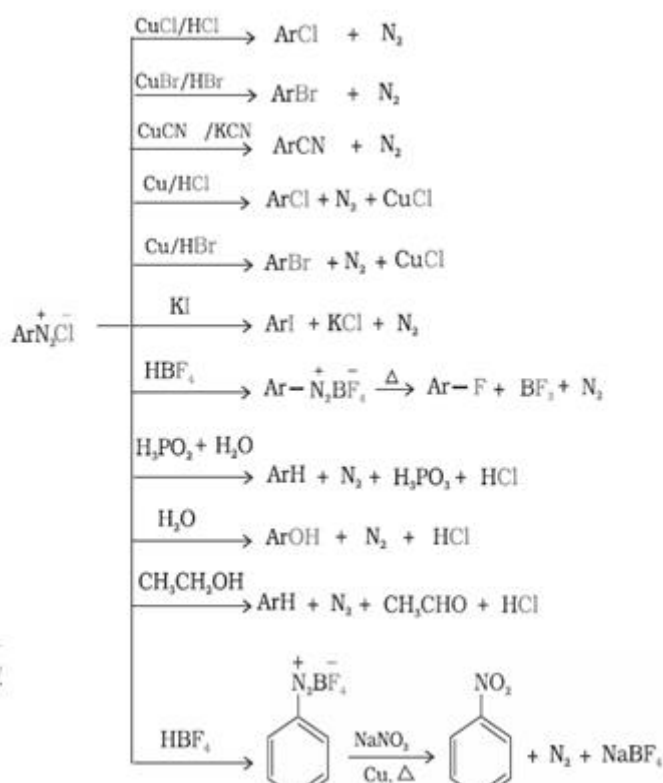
$Ar\overset{+}{N_2}\overset{-}{Cl}$

$\xrightarrow{CuCl/HCl}$ $ArCl + N_2$

$\xrightarrow{CuBr/HBr}$ $ArBr + N_2$

$\xrightarrow{CuCN\ /KCN}$ $ArCN + N_2$

$\xrightarrow{Cu/HCl}$ $ArCl + N_2 + CuCl$

$\xrightarrow{Cu/HBr}$ $ArBr + N_2 + CuCl$

$\xrightarrow{KI}$ $ArI + KCl + N_2$

$\xrightarrow{HBF_4}$ $Ar-\overset{+}{N_2}\overset{-}{BF_4} \xrightarrow{\Delta} Ar-F + BF_3 + N_2$

$\xrightarrow{H_3PO_2 + H_2O}$ $ArH + N_2 + H_3PO_3 + HCl$

$\xrightarrow{H_2O}$ $ArOH + N_2 + HCl$

$\xrightarrow{CH_3CH_2OH}$ $ArH + N_2 + CH_3CHO + HCl$

$\xrightarrow{HBF_4}$ $\overset{+}{N_2}\overset{-}{BF_4}$ $\xrightarrow[Cu, \Delta]{NaNO_2}$ $NO_2$ $+ N_2 + NaBF_4$